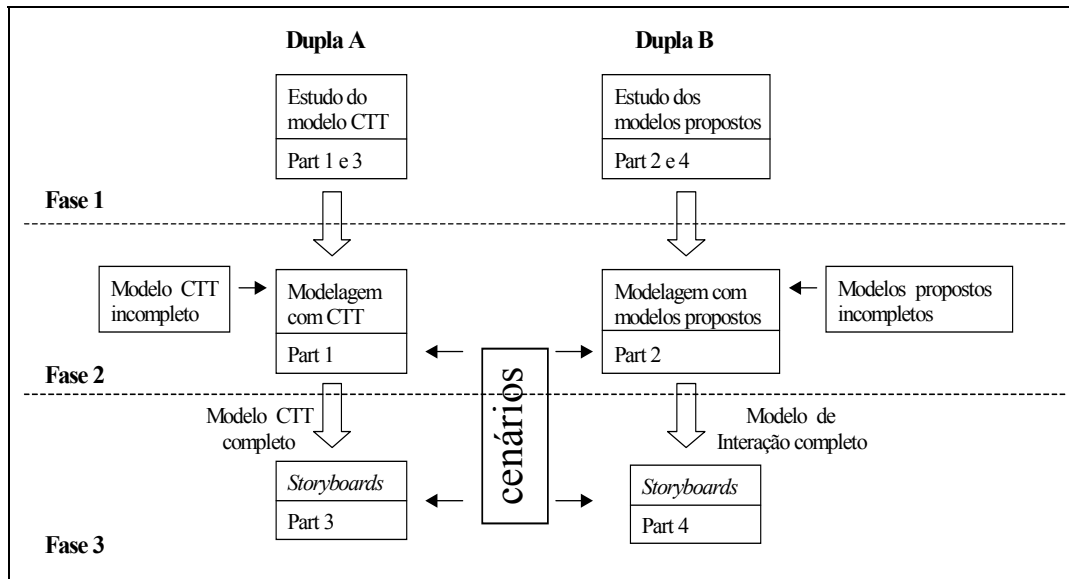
Dupla A

Dupla B

Estudo do modelo CTT

Part 1 e 3

Estudo dos modelos propostos

Part 2 e 4

Fase 1

Modelo CTT incompleto

Modelagem com CTT

Part 1

Modelagem com modelos propostos

Part 2

Modelos propostos incompletos

cenários

Fase 2

Modelo CTT completo

Modelo de Interação completo

Storyboards

Part 3

Storyboards

Part 4

Fase 3